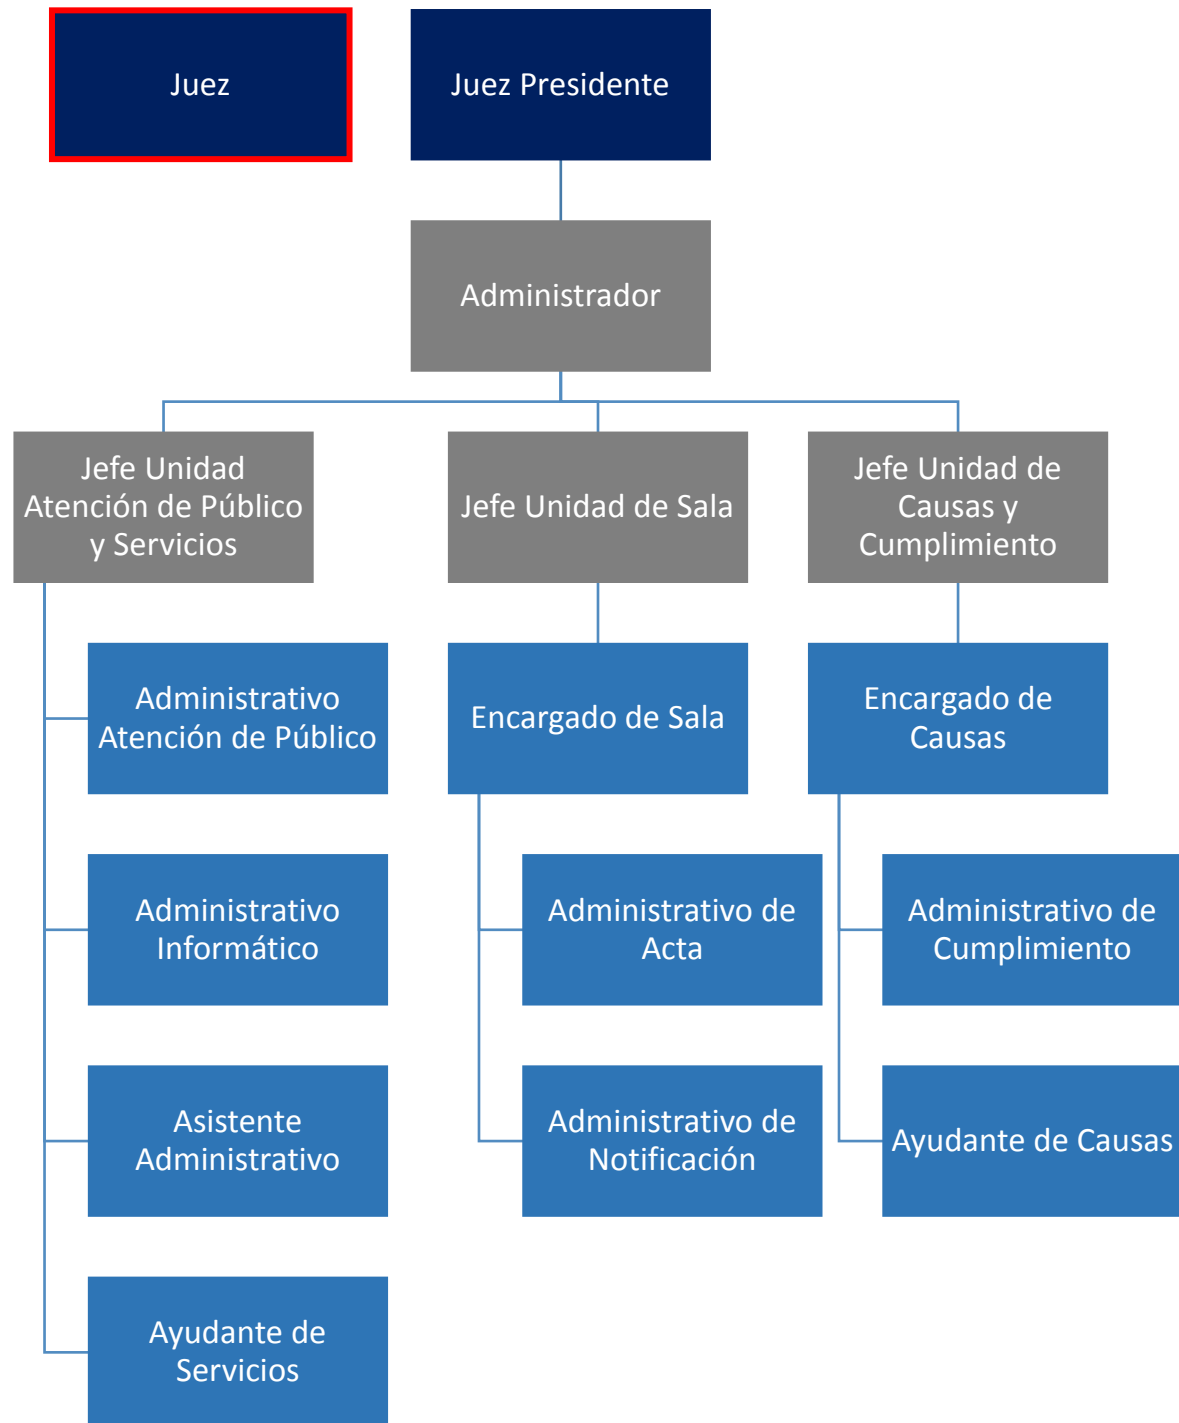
Juez

Juez Presidente

Administrador

Jefe Unidad Atención de Público y Servicios

Administrativo Atención de Público

Administrativo Informático

Asistente Administrativo

Ayudante de Servicios

Jefe Unidad de Sala

Encargado de Sala

Administrativo de Acta

Administrativo de Notificación

Jefe Unidad de Causas y Cumplimiento

Encargado de Causas

Administrativo de Cumplimiento

Ayudante de Causas